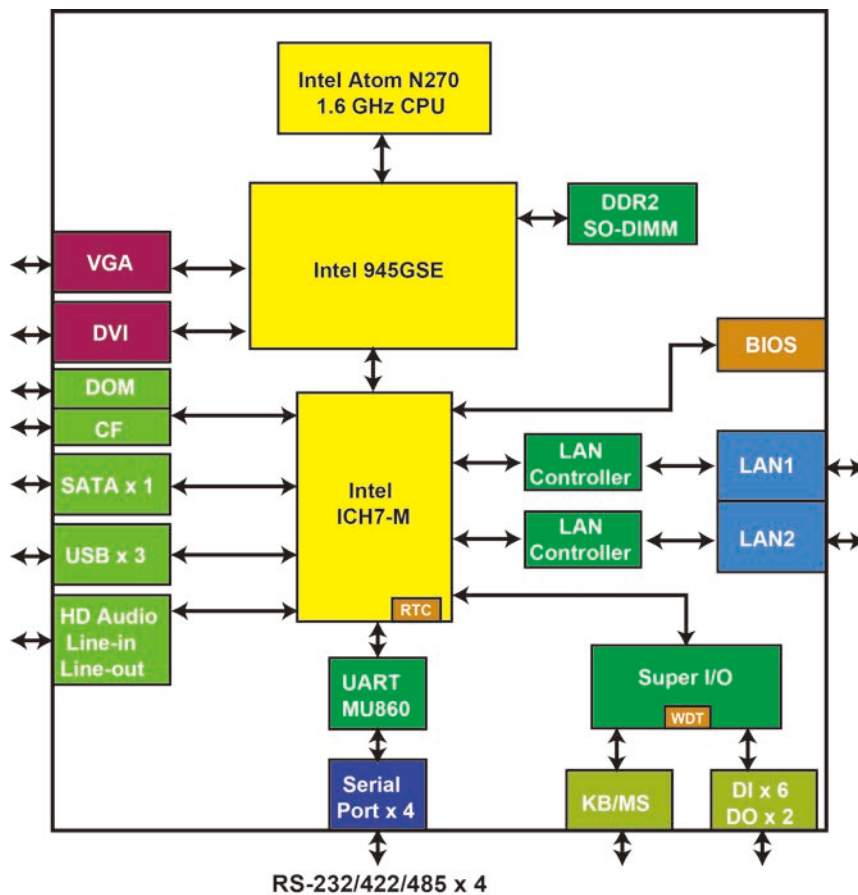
Intel Atom N270
1.6 GHz CPU

DDR2
SO-DIMM

VGA

Intel 945GSE

DVI

BIOS

DOM

CF

SATA x 1

Intel
ICH7-M

LAN
Controller

LAN1

LAN
Controller

LAN2

USB x 3

RTC

HD Audio
Line-in
Line-out

UART
MU860

Super I/O

WDT

Serial
Port x 4

KB/MS

DI x 6
DO x 2

RS-232/422/485 x 4